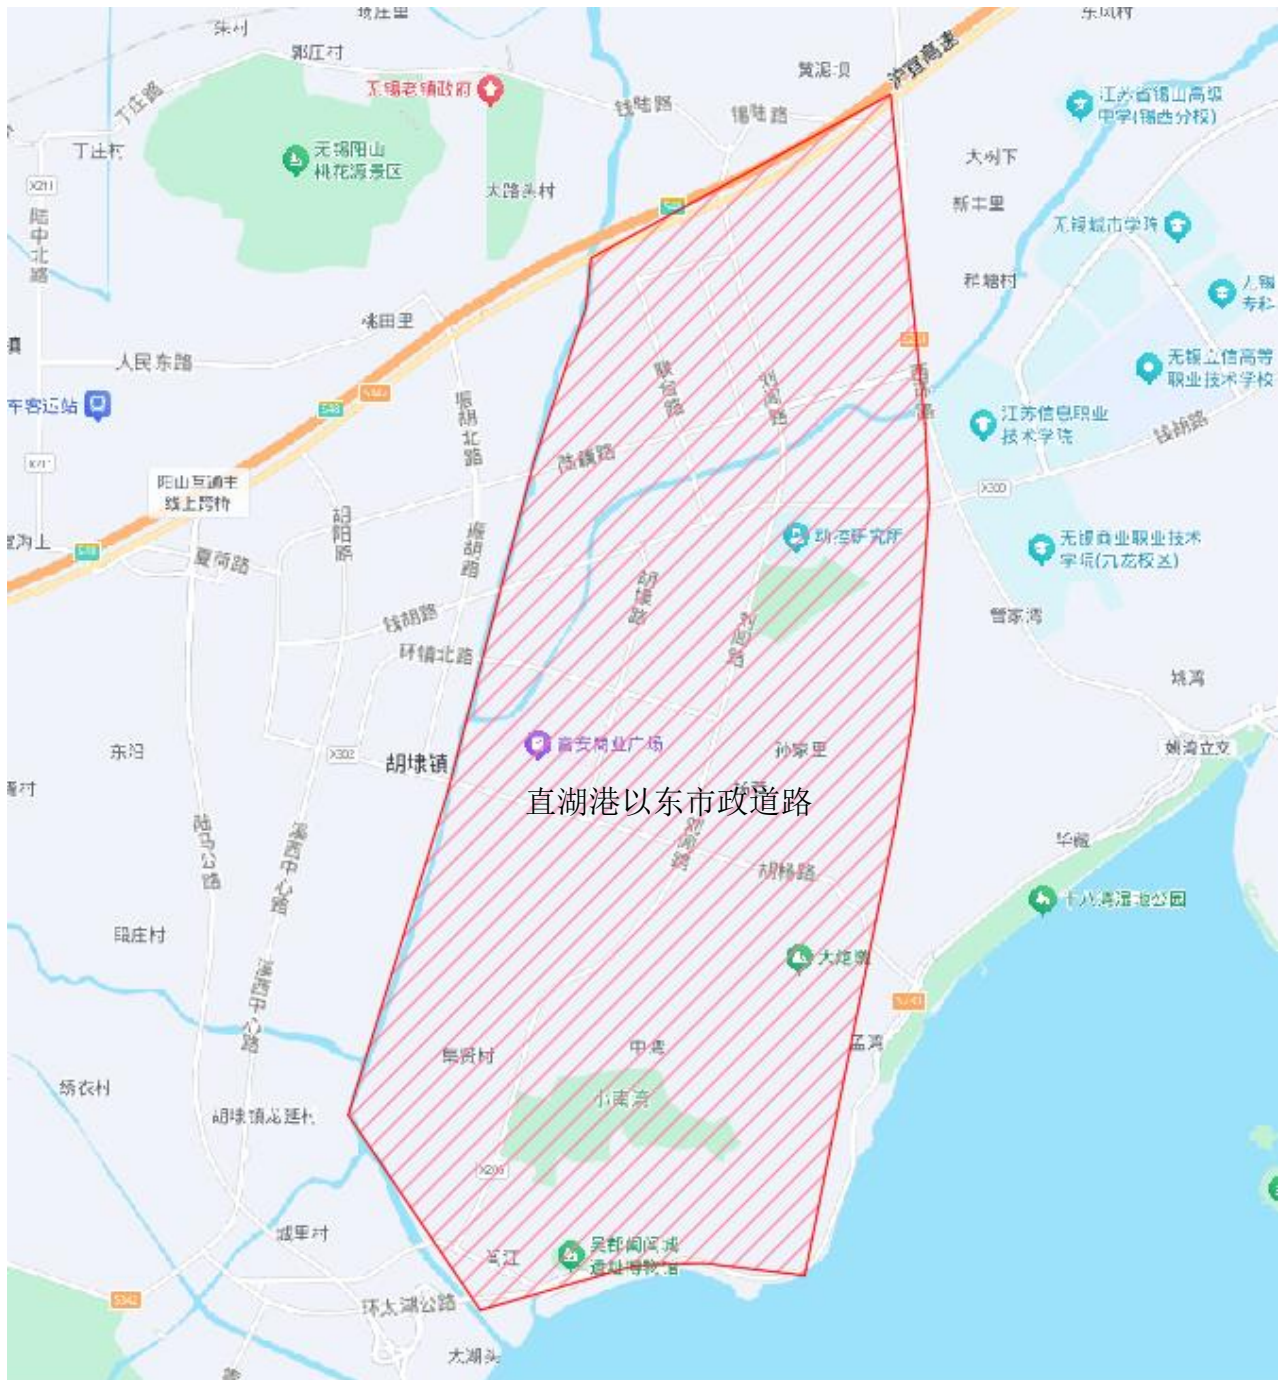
朱村
郭庄村
无锡老镇政府
无锡阳山桃花源景区
丁庄路
丁庄村
陆中北路
钱桥路
锡陆路
黄泥坝
沪宜高速
江苏省锡山高级中学(锡西分校)
大河下
新丰里
无锡城市学院
稚塘村
大路头村
嵇田里
人民东路
车客运站
阳山互通主线上跨桥
振胡北路
胡阳路
振胡路
夏荷路
钱胡路
环镇北路
联合路
刘闾路
陆藕路
胡埭路
刘闾路
胡埭研究所
西环路
江苏信息职业技术学院
无锡立信高等职业技术学校
钱胡路
无锡商业职业技术学院(九龙校区)
管家湾
姚湾
东阳
胡埭镇
富安商业广场
孙家里
直湖港以东市政道路
刘闾路
胡杨路
陆马公路
漆西中心路
漆西中心路
田庄村
华庄
十八湾湿地公园
大池嘴
孟湾
纺农村
胡埭镇龙延村
集贤村
中湾
小南湾
诚里村
吴都阖闾城遗址博物馆
邕江
环太湖公路
大湖头